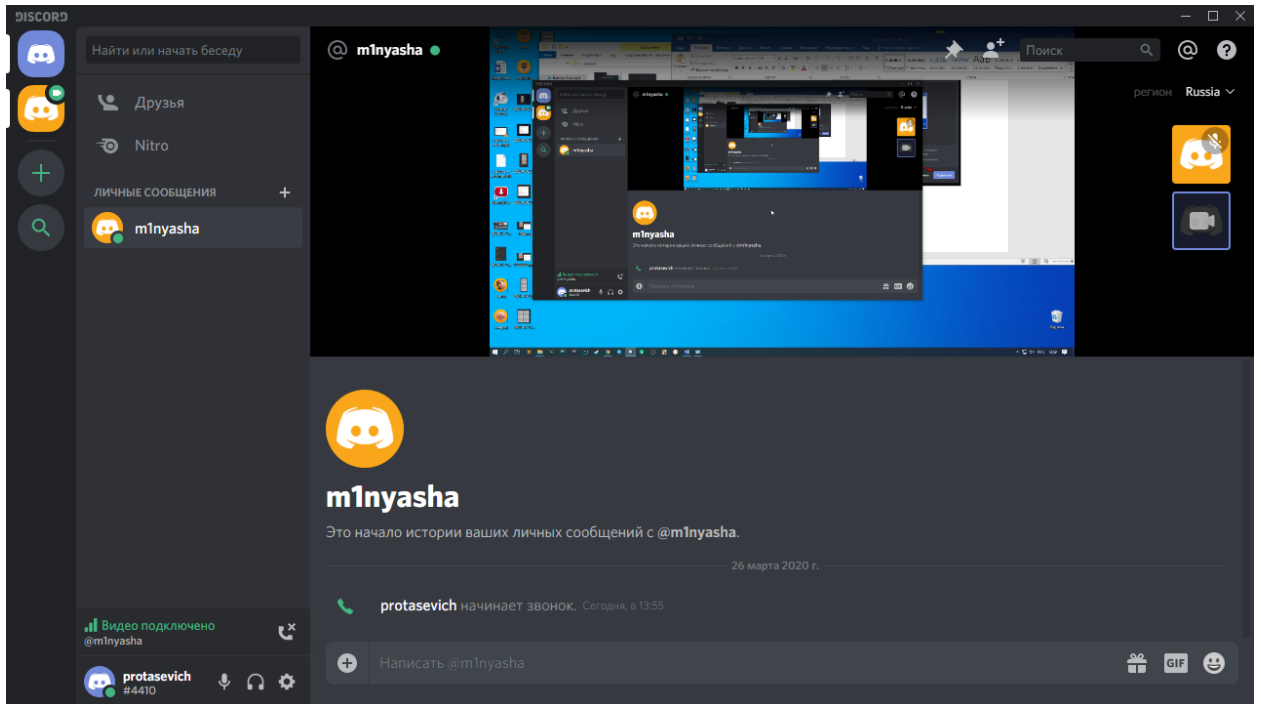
DISCORD

Найти или начать беседу

Друзья

Nitro

ЛИЧНЫЕ СООБЩЕНИЯ +

m1nyasha

Видео подключено
@m1nyasha

protasevich
#4410

@ m1nyasha

Поиск

регион Russia

m1nyasha

Это начало истории ваших личных сообщений с @m1nyasha.

26 марта 2020 г.

protasevich начинает звонок. Сегодня, в 13:55

Написать @m1nyasha

GIF